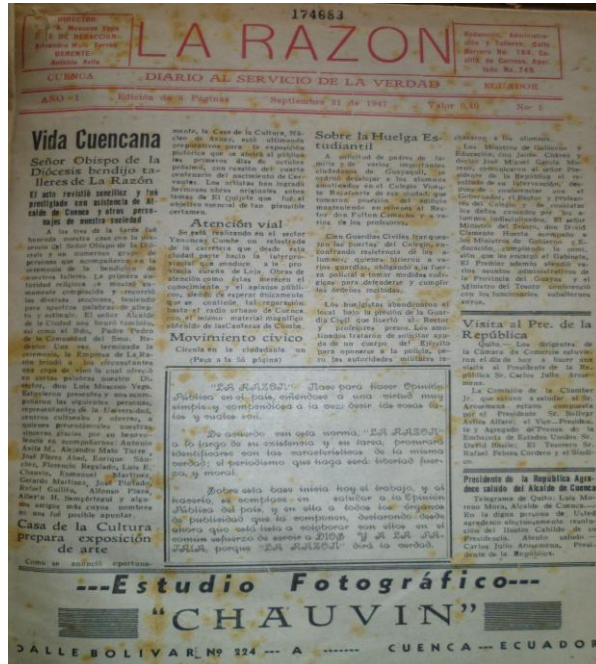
174683

DIRECTOR
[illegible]

LA RAZON

Redacción, Administración y Talleres: Calle Bolívar No. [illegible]

CUENCA — DIARIO AL SERVICIO DE LA VERDAD — ECUADOR

AÑO — I — Edición de 4 Páginas — Septiembre 21 de 1947 — Valor 0.10 — No. 1

Vida Cuencana

Señor Obispo de la Diócesis bendijo talleres de La Razón

El acto revistió sencillez y fue prestigiado con asistencia de Alcalde de Cuenca y otras personajes de nuestra sociedad

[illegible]

Casa de la Cultura prepara exposición de arte

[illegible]

Atención vial

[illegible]

Movimiento cívico

Circula en la ciudadanía un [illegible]

Sobre la Huelga Estudiantil

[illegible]

Visita al Pre. de la República

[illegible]

Presidente de la República agradece saludo del Alcalde de Cuenca

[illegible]

"LA RAZON" Nace para hacer Opinión Pública en el país, entendida a una virtud muy simple y comprendida a la vez bajo las cosas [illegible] y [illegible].

De acuerdo con esta norma, "LA RAZON" a lo largo de su existencia y su tarea, procurará identificarse con las características de la misma verdad; el periodismo que haga será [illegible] y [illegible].

Sobre esta base inicia hoy el trabajo, y el hacerlo, lo cumplirá en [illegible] a la Opinión Pública del país, y en ella a todos los órganos de publicidad que la componen, deseando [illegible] que ella sepa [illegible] con ellos en el común esfuerzo de servir a DIOS y a LA PATRIA, porque "LA RAZON" dará la verdad.

---Estudio Fotográfico---

"CHAUVIN"

CALLE BOLIVAR Nº 224 --- A ------ CUENCA --- ECUADOR